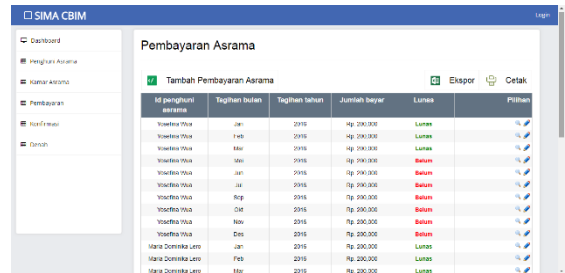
SIMA CBIM

Login

Dashboard

Penghuni Asrama

Kamar Asrama

Pembayaran

Konfirmasi

Denah

Pembayaran Asrama

Tambah Pembayaran Asrama

Ekspor

Cetak

| Id penghuni asrama | Tagihan bulan | Tagihan tahun | Jumlah bayar | Lunas | Pilihan |
|---|---|---|---|---|---|
| Yosefina Wua | Jan | 2016 | Rp. 290,000 | Lunas | |
| Yosefina Wua | Feb | 2016 | Rp. 290,000 | Lunas | |
| Yosefina Wua | Mar | 2016 | Rp. 290,000 | Lunas | |
| Yosefina Wua | Mei | 2016 | Rp. 290,000 | Belum | |
| Yosefina Wua | Jun | 2016 | Rp. 290,000 | Belum | |
| Yosefina Wua | Jul | 2016 | Rp. 290,000 | Belum | |
| Yosefina Wua | Sep | 2016 | Rp. 290,000 | Lunas | |
| Yosefina Wua | Okt | 2016 | Rp. 290,000 | Lunas | |
| Yosefina Wua | Nov | 2016 | Rp. 290,000 | Lunas | |
| Yosefina Wua | Des | 2016 | Rp. 290,000 | Belum | |
| Maria Dominika Lero | Jan | 2016 | Rp. 290,000 | Lunas | |
| Maria Dominika Lero | Feb | 2016 | Rp. 290,000 | Lunas | |
| Maria Dominika Lero | Mar | 2016 | Rp. 290,000 | Lunas | |